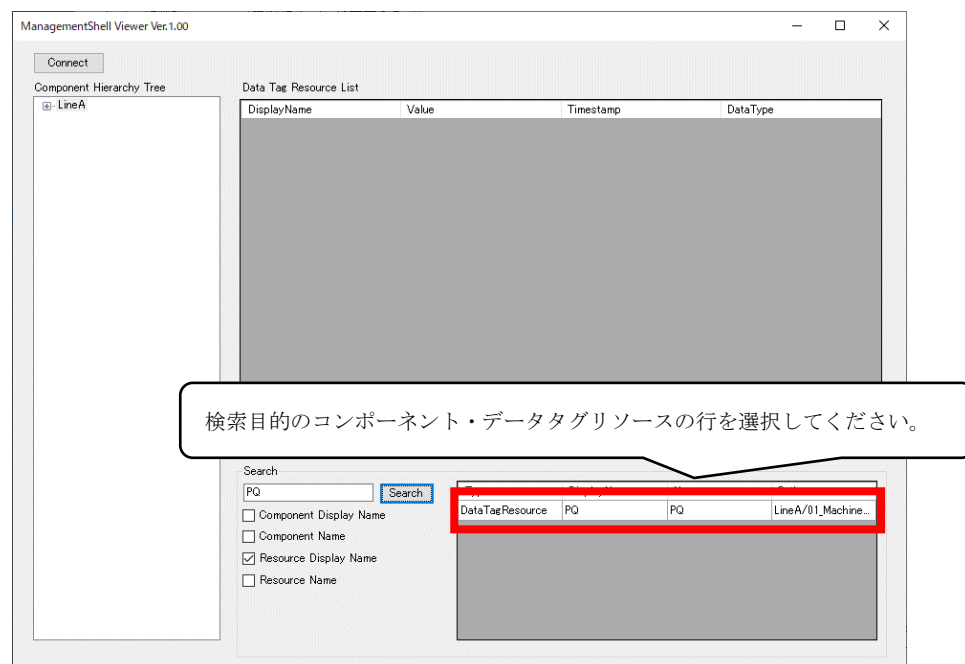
ManagementShell Viewer Ver.1.00

Connect

Component Hierarchy Tree

LineA

Data Tag Resource List

| DisplayName | Value | Timestamp | DataType |
|---|---|---|---|

検索目的のコンポーネント・データタグリソースの行を選択してください。

Search

PQ

Search

Component Display Name

Component Name

Resource Display Name

Resource Name

| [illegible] | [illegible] | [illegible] | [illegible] |
|---|---|---|---|
| DataTagResource | PQ | PQ | LineA/01_Machine... |